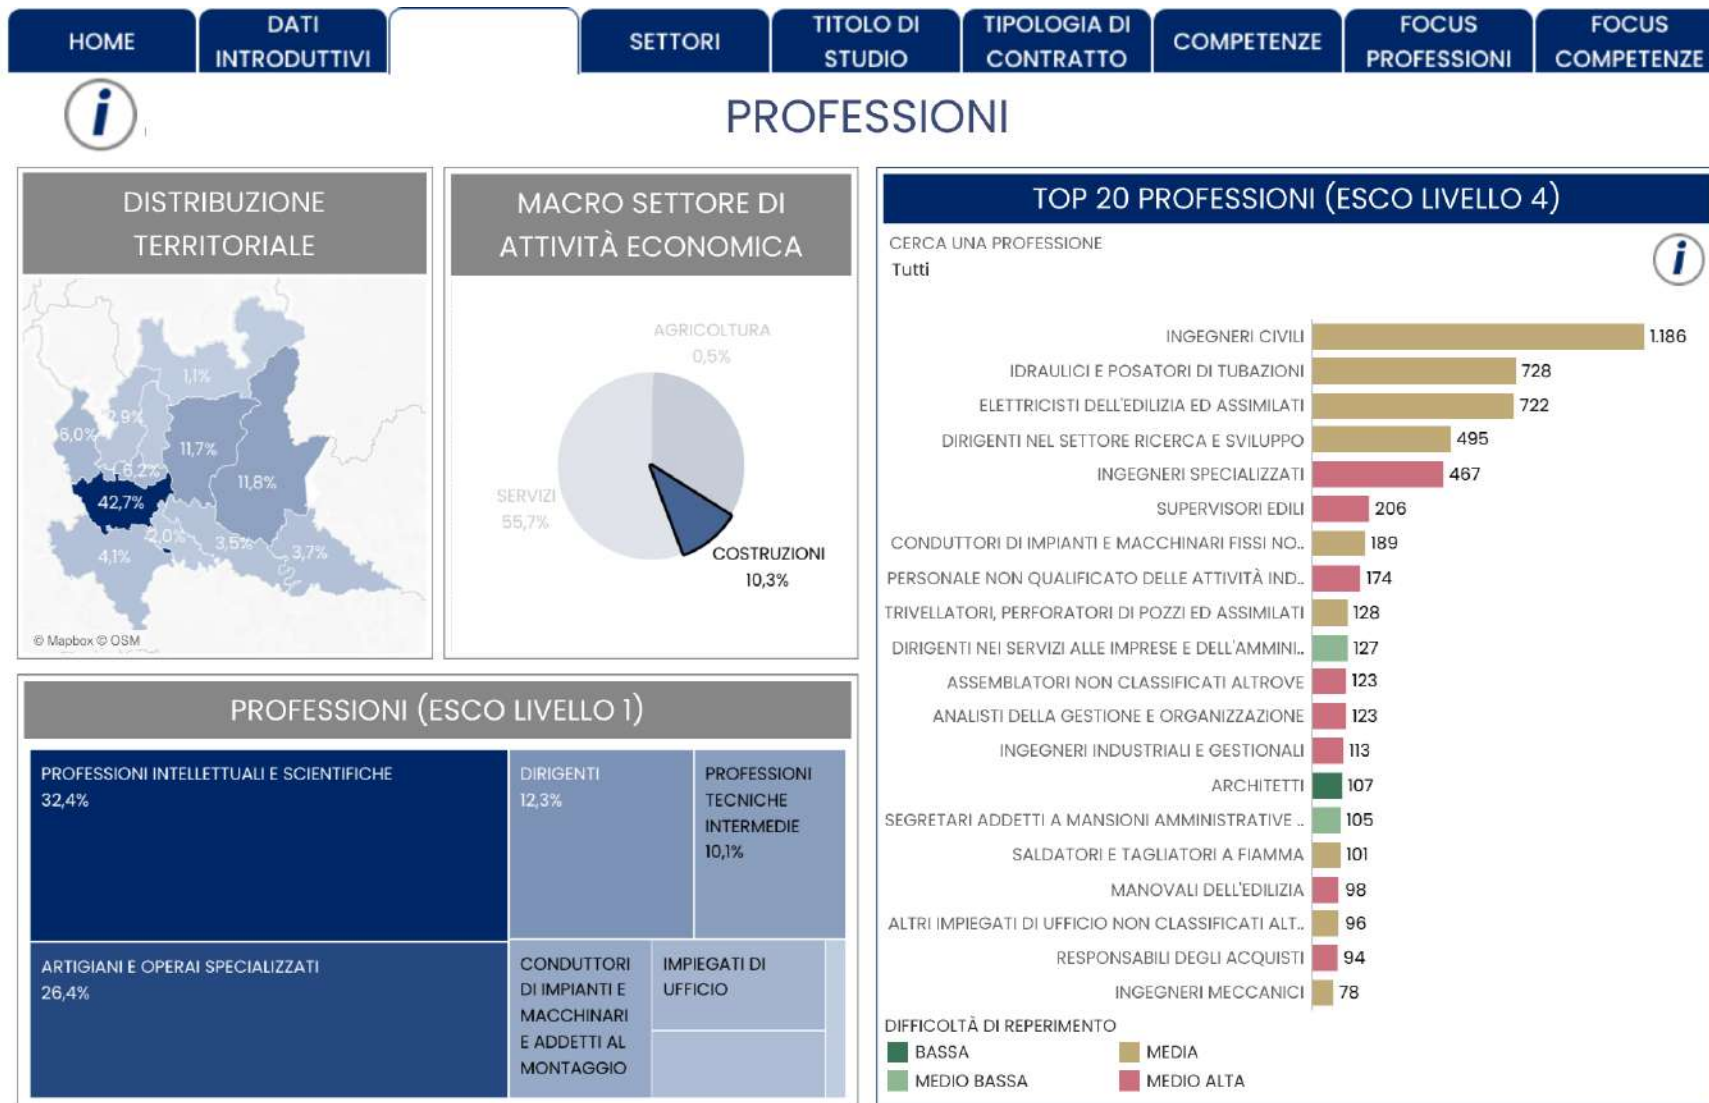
HOME | DATI INTRODUTTIVI | | SETTORI | TITOLO DI STUDIO | TIPOLOGIA DI CONTRATTO | COMPETENZE | FOCUS PROFESSIONI | FOCUS COMPETENZE

i

PROFESSIONI

DISTRIBUZIONE TERRITORIALE

1,1%
2,9%
6,0%
11,7%
6,2%
11,8%
42,7%
2,0%
3,5%
3,7%
4,1%

© Mapbox © OSM

MACRO SETTORE DI ATTIVITÀ ECONOMICA

AGRICOLTURA 0,5%
SERVIZI 55,7%
COSTRUZIONI 10,3%

TOP 20 PROFESSIONI (ESCO LIVELLO 4)

CERCA UNA PROFESSIONE
Tutti

i

| Professione | Valore |
|---|---|
| INGEGNERI CIVILI | 1.186 |
| IDRAULICI E POSATORI DI TUBAZIONI | 728 |
| ELETTRICISTI DELL'EDILIZIA ED ASSIMILATI | 722 |
| DIRIGENTI NEL SETTORE RICERCA E SVILUPPO | 495 |
| INGEGNERI SPECIALIZZATI | 467 |
| SUPERVISORI EDILI | 206 |
| CONDUTTORI DI IMPIANTI E MACCHINARI FISSI NO.. | 189 |
| PERSONALE NON QUALIFICATO DELLE ATTIVITÀ IND.. | 174 |
| TRIVELLATORI, PERFORATORI DI POZZI ED ASSIMILATI | 128 |
| DIRIGENTI NEI SERVIZI ALLE IMPRESE E DELL'AMMINI.. | 127 |
| ASSEMBLATORI NON CLASSIFICATI ALTROVE | 123 |
| ANALISTI DELLA GESTIONE E ORGANIZZAZIONE | 123 |
| INGEGNERI INDUSTRIALI E GESTIONALI | 113 |
| ARCHITETTI | 107 |
| SEGRETARI ADDETTI A MANSIONI AMMINISTRATIVE .. | 105 |
| SALDATORI E TAGLIATORI A FIAMMA | 101 |
| MANOVALI DELL'EDILIZIA | 98 |
| ALTRI IMPIEGATI DI UFFICIO NON CLASSIFICATI ALT.. | 96 |
| RESPONSABILI DEGLI ACQUISTI | 94 |
| INGEGNERI MECCANICI | 78 |

DIFFICOLTÀ DI REPERIMENTO
BASSA
MEDIA
MEDIO BASSA
MEDIO ALTA

PROFESSIONI (ESCO LIVELLO 1)

PROFESSIONI INTELLETTUALI E SCIENTIFICHE 32,4%
DIRIGENTI 12,3%
PROFESSIONI TECNICHE INTERMEDIE 10,1%
ARTIGIANI E OPERAI SPECIALIZZATI 26,4%
CONDUTTORI DI IMPIANTI E MACCHINARI E ADDETTI AL MONTAGGIO
IMPIEGATI DI UFFICIO